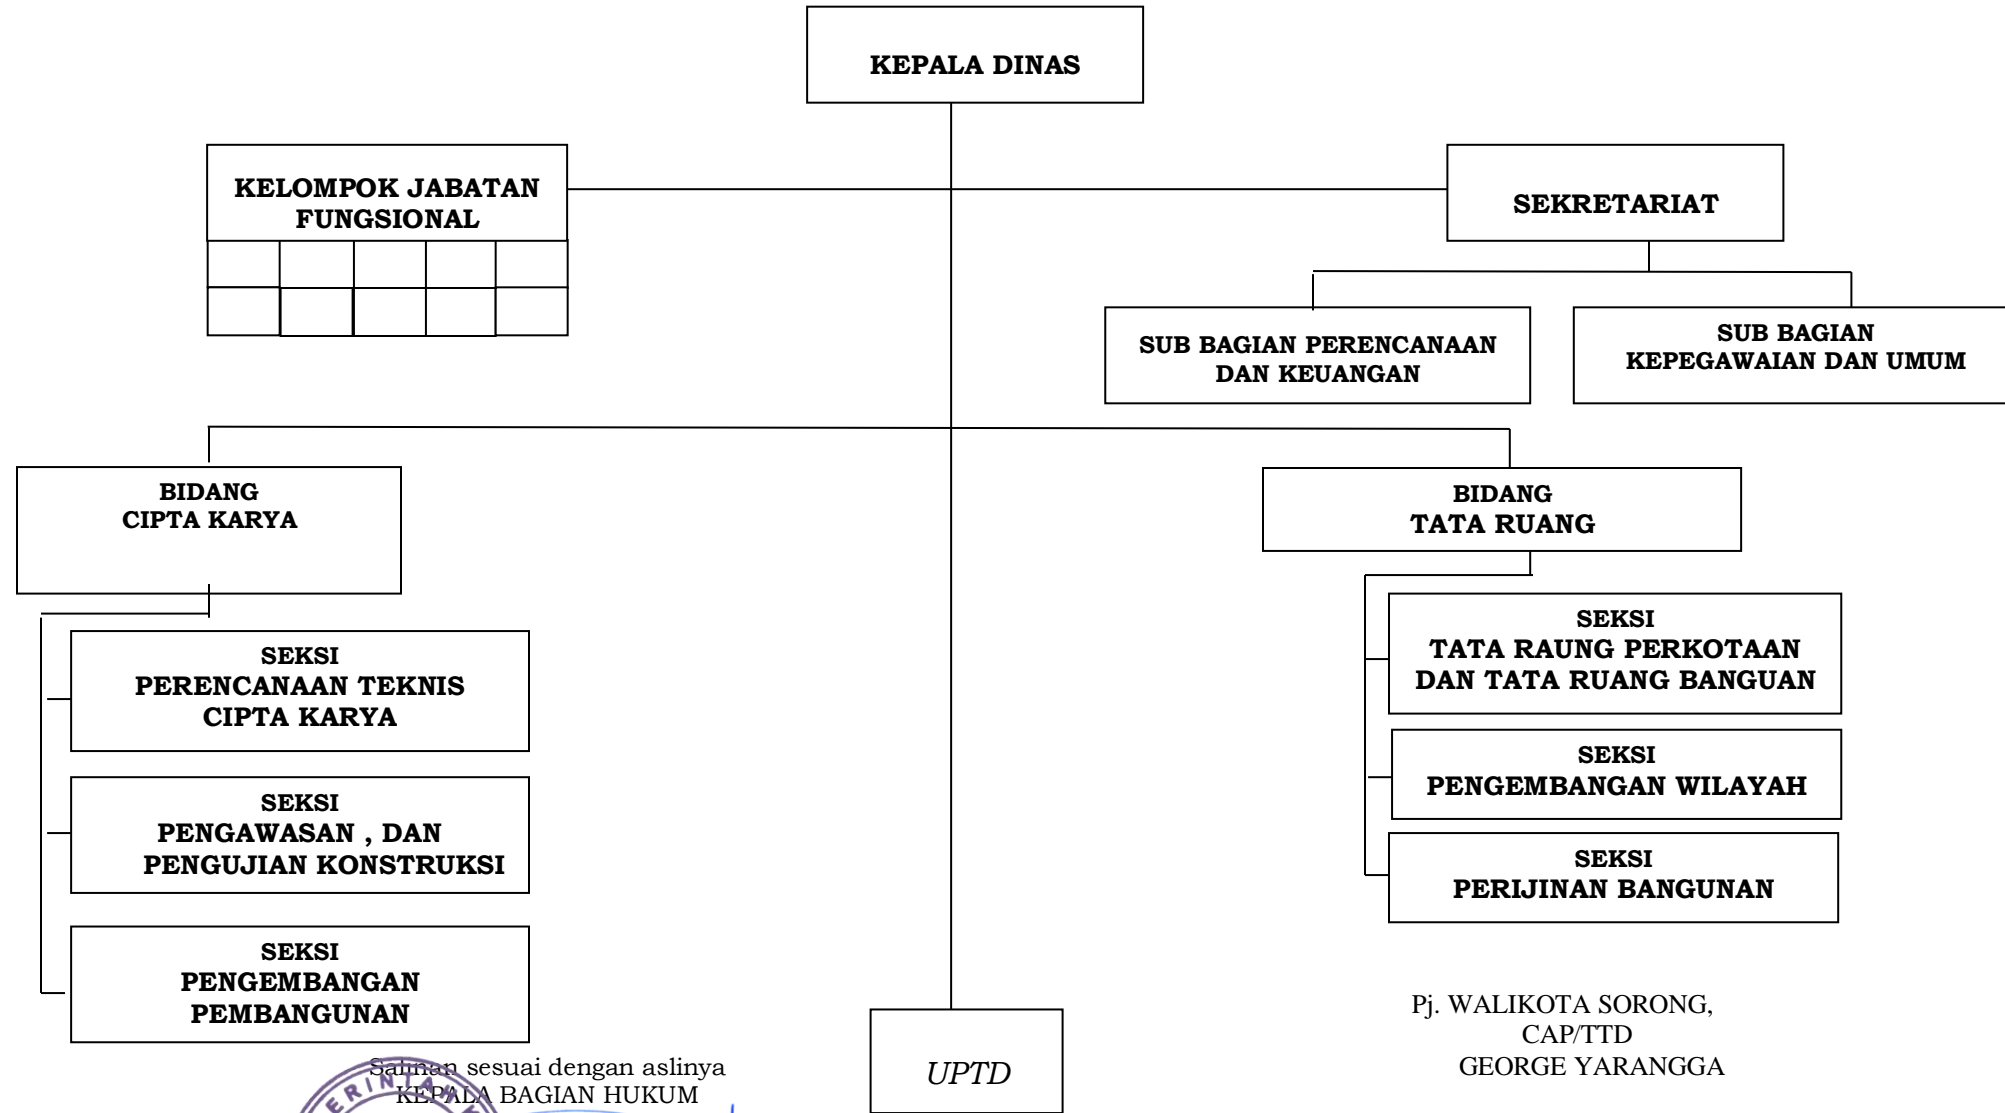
KEPALA DINAS

KELOMPOK JABATAN FUNGSIONAL

SEKRETARIAT

SUB BAGIAN PERENCANAAN DAN KEUANGAN

SUB BAGIAN KEPEGAWAIAN DAN UMUM

BIDANG CIPTA KARYA

SEKSI PERENCANAAN TEKNIS CIPTA KARYA

SEKSI PENGAWASAN , DAN PENGUJIAN KONSTRUKSI

SEKSI PENGEMBANGAN PEMBANGUNAN

BIDANG TATA RUANG

SEKSI TATA RAUNG PERKOTAAN DAN TATA RUANG BANGUAN

SEKSI PENGEMBANGAN WILAYAH

SEKSI PERIJINAN BANGUNAN

UPTD

Pj. WALIKOTA SORONG,
CAP/TTD
GEORGE YARANGGA

Salinan sesuai dengan aslinya
KEPALA BAGIAN HUKUM